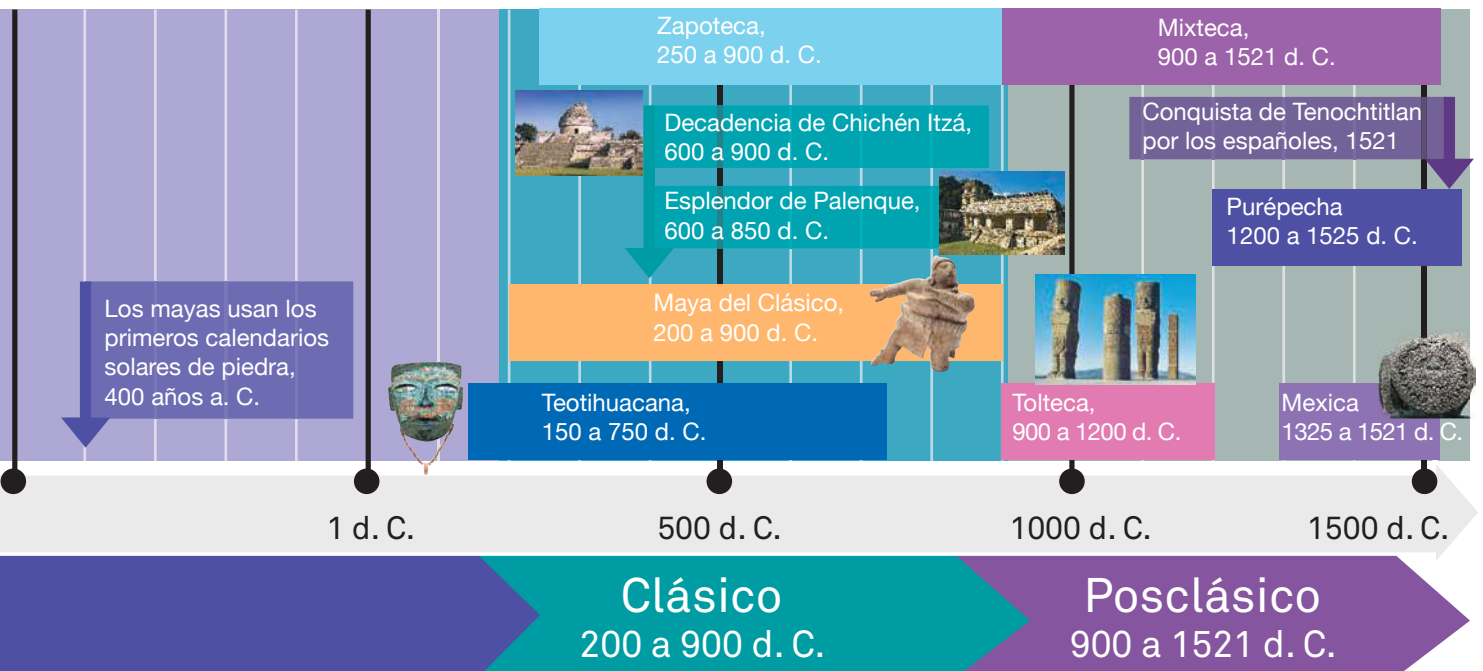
Zapoteca,
250 a 900 d. C.

Mixteca,
900 a 1521 d. C.

Decadencia de Chichén Itzá,
600 a 900 d. C.

Conquista de Tenochtitlan por los españoles, 1521

Esplendor de Palenque,
600 a 850 d. C.

Purépecha
1200 a 1525 d. C.

Los mayas usan los primeros calendarios solares de piedra,
400 años a. C.

Maya del Clásico,
200 a 900 d. C.

Teotihuacana,
150 a 750 d. C.

Tolteca,
900 a 1200 d. C.

Mexica
1325 a 1521 d. C.

1 d. C.

500 d. C.

1000 d. C.

1500 d. C.

Clásico
200 a 900 d. C.

Posclásico
900 a 1521 d. C.